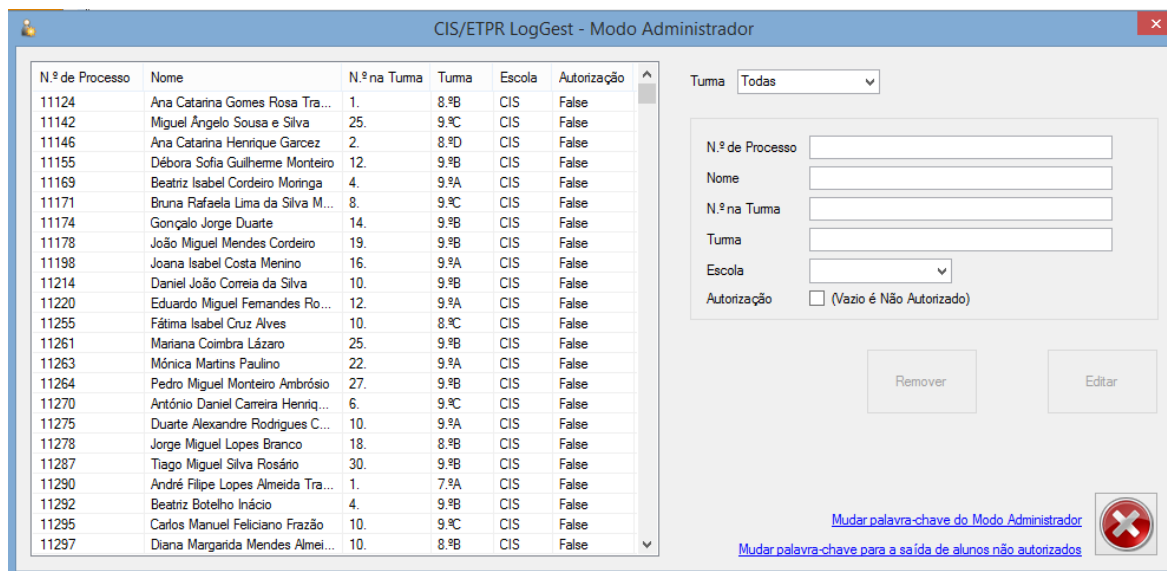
CIS/ETPR LogGest - Modo Administrador

| N.º de Processo | Nome | N.º na Turma | Turma | Escola | Autorização |
|---|---|---|---|---|---|
| 11124 | Ana Catarina Gomes Rosa Tra... | 1. | 8.ºB | CIS | False |
| 11142 | Miguel Ângelo Sousa e Silva | 25. | 9.ºC | CIS | False |
| 11146 | Ana Catarina Henrique Garcez | 2. | 8.ºD | CIS | False |
| 11155 | Débora Sofia Guilherme Monteiro | 12. | 9.ºB | CIS | False |
| 11169 | Beatriz Isabel Cordeiro Moringa | 4. | 9.ºA | CIS | False |
| 11171 | Bruna Rafaela Lima da Silva M... | 8. | 9.ºC | CIS | False |
| 11174 | Gonçalo Jorge Duarte | 14. | 9.ºB | CIS | False |
| 11178 | João Miguel Mendes Cordeiro | 19. | 9.ºB | CIS | False |
| 11198 | Joana Isabel Costa Menino | 16. | 9.ºA | CIS | False |
| 11214 | Daniel João Correia da Silva | 10. | 9.ºB | CIS | False |
| 11220 | Eduardo Miguel Fernandes Ro... | 12. | 9.ºA | CIS | False |
| 11255 | Fátima Isabel Cruz Alves | 10. | 8.ºC | CIS | False |
| 11261 | Mariana Coimbra Lázaro | 25. | 9.ºB | CIS | False |
| 11263 | Mónica Martins Paulino | 22. | 9.ºA | CIS | False |
| 11264 | Pedro Miguel Monteiro Ambrósio | 27. | 9.ºB | CIS | False |
| 11270 | António Daniel Carreira Henriq... | 6. | 9.ºC | CIS | False |
| 11275 | Duarte Alexandre Rodrigues C... | 10. | 9.ºA | CIS | False |
| 11278 | Jorge Miguel Lopes Branco | 18. | 8.ºB | CIS | False |
| 11287 | Tiago Miguel Silva Rosário | 30. | 9.ºB | CIS | False |
| 11290 | André Filipe Lopes Almeida Tra... | 1. | 7.ºA | CIS | False |
| 11292 | Beatriz Botelho Inácio | 4. | 9.ºB | CIS | False |
| 11295 | Carlos Manuel Feliciano Frazão | 10. | 9.ºC | CIS | False |
| 11297 | Diana Margarida Mendes Almei... | 10. | 8.ºB | CIS | False |

Turma Todas

N.º de Processo
Nome
N.º na Turma
Turma
Escola
Autorização (Vazio é Não Autorizado)

Remover
Editar

Mudar palavra-chave do Modo Administrador
Mudar palavra-chave para a saída de alunos não autorizados